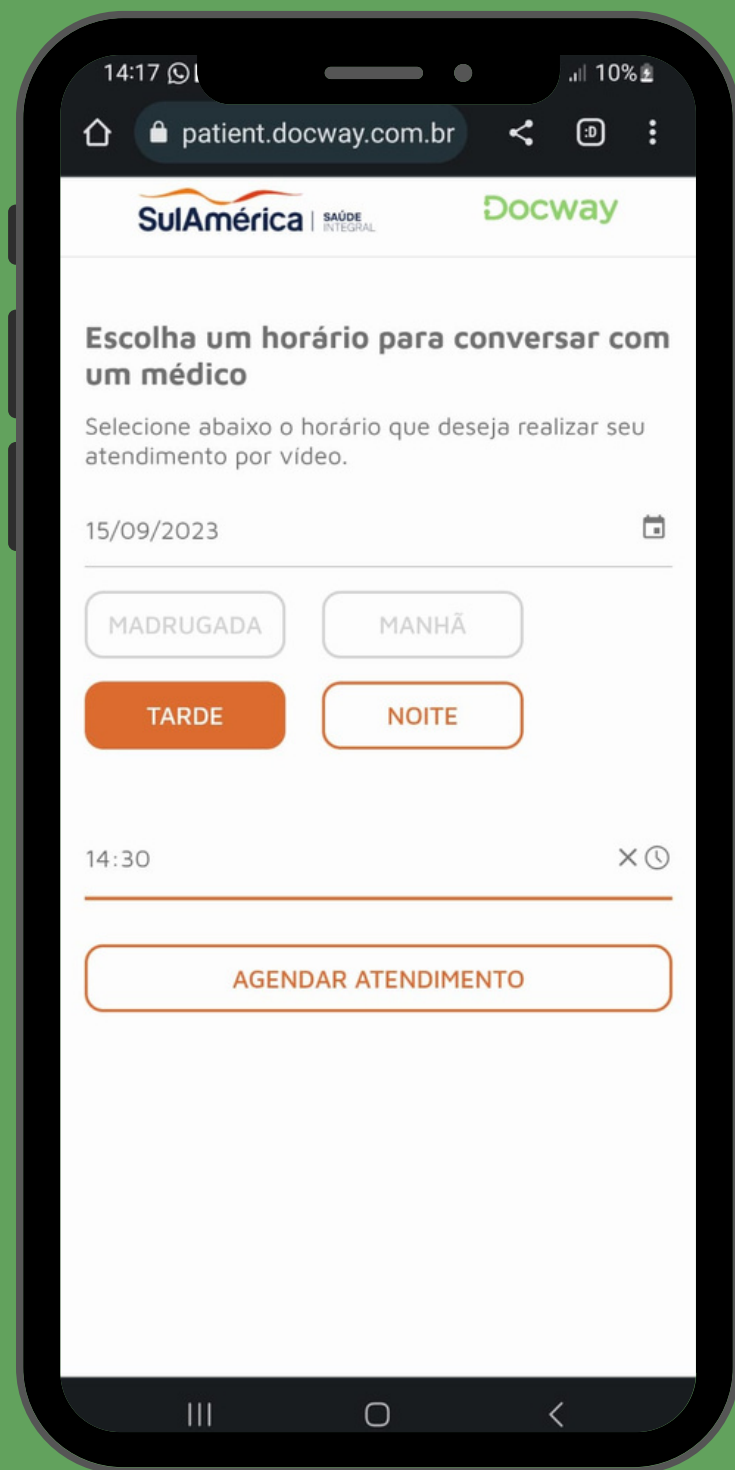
14:17

10%

patient.docway.com.br

:D

SulAmérica | SAÚDE INTEGRAL

Docway

Escolha um horário para conversar com um médico

Selecione abaixo o horário que deseja realizar seu atendimento por vídeo.

15/09/2023

MADRUGADA

MANHÃ

TARDE

NOITE

14:30

AGENDAR ATENDIMENTO